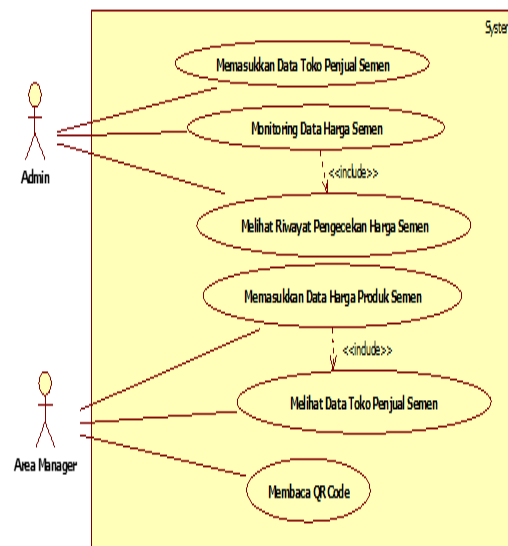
Syster

Memasukkan Data Toko Penjual Semen

Monitoring Data Harga Semen

<<include>>

Admin

Melihat Rivayat Pengecekan Harga Semen

Memasukkan Data Harga Produk Semen

<<include>>

Melihat Data Toko Penjual Semen

Area Manager

Membaca QR Code